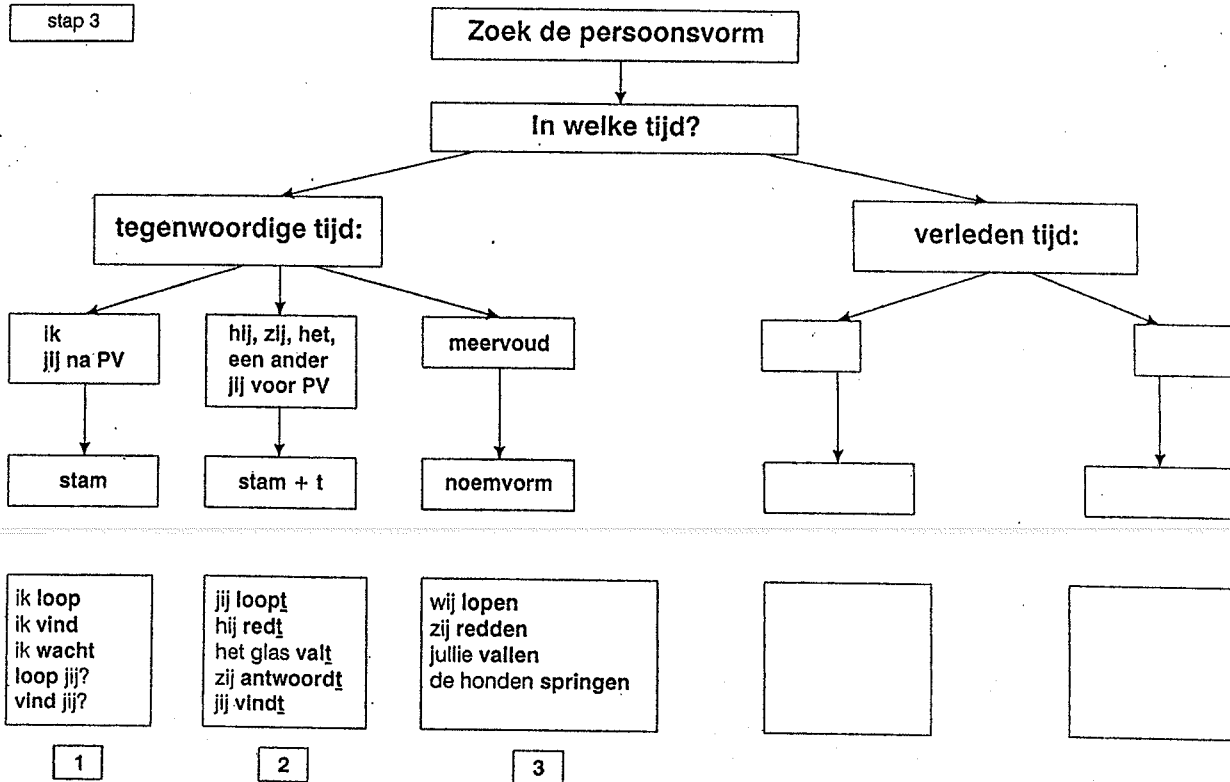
stap 3

Zoek de persoonsvorm

In welke tijd?

tegenwoordige tijd:

verleden tijd:

ik
jij na PV

hij, zij, het,
een ander
jij voor PV

meervoud

stam

stam + t

noemvorm

ik loop
ik vind
ik wacht
loop jij?
vind jij?

jij loopt
hij redt
het glas valt
zij antwoordt
jij vindt

wij lopen
zij redden
jullie vallen
de honden springen

1

2

3